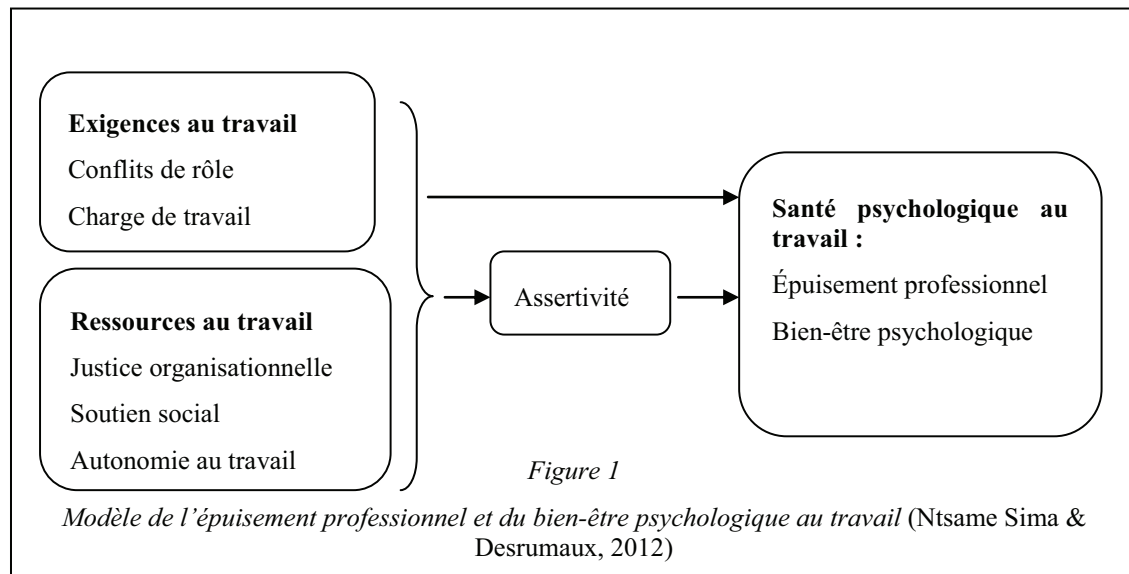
**Exigences au travail**

Conflits de rôle

Charge de travail

**Ressources au travail**

Justice organisationnelle

Soutien social

Autonomie au travail

Assertivité

**Santé psychologique au travail :**

Épuisement professionnel

Bien-être psychologique

*Figure 1*

*Modèle de l'épuisement professionnel et du bien-être psychologique au travail* (Ntsame Sima & Desrumaux, 2012)